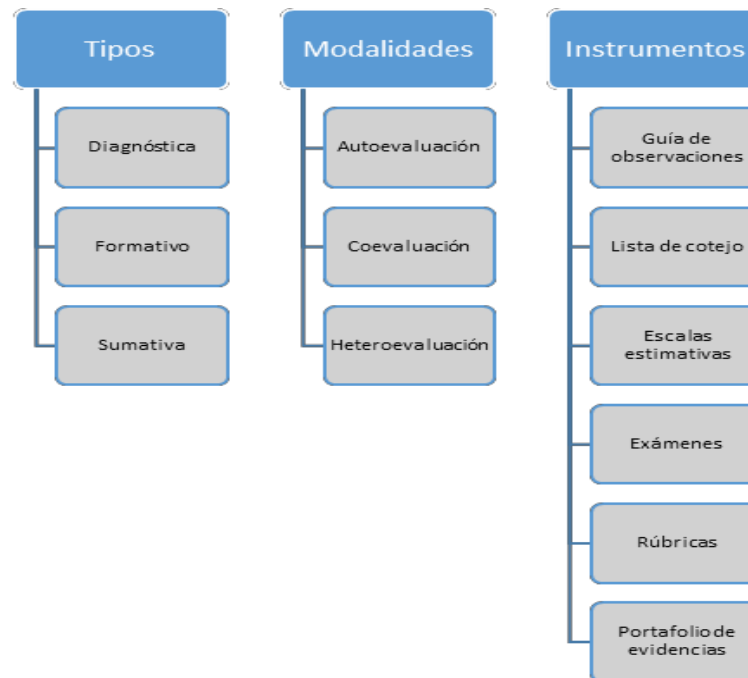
Tipos

Diagnóstica

Formativo

Sumativa

Modalidades

Autoevaluación

Coevaluación

Heteroevaluación

Instrumentos

Guía de observaciones

Lista de cotejo

Escalas estimativas

Exámenes

Rúbricas

Portafolio de evidencias